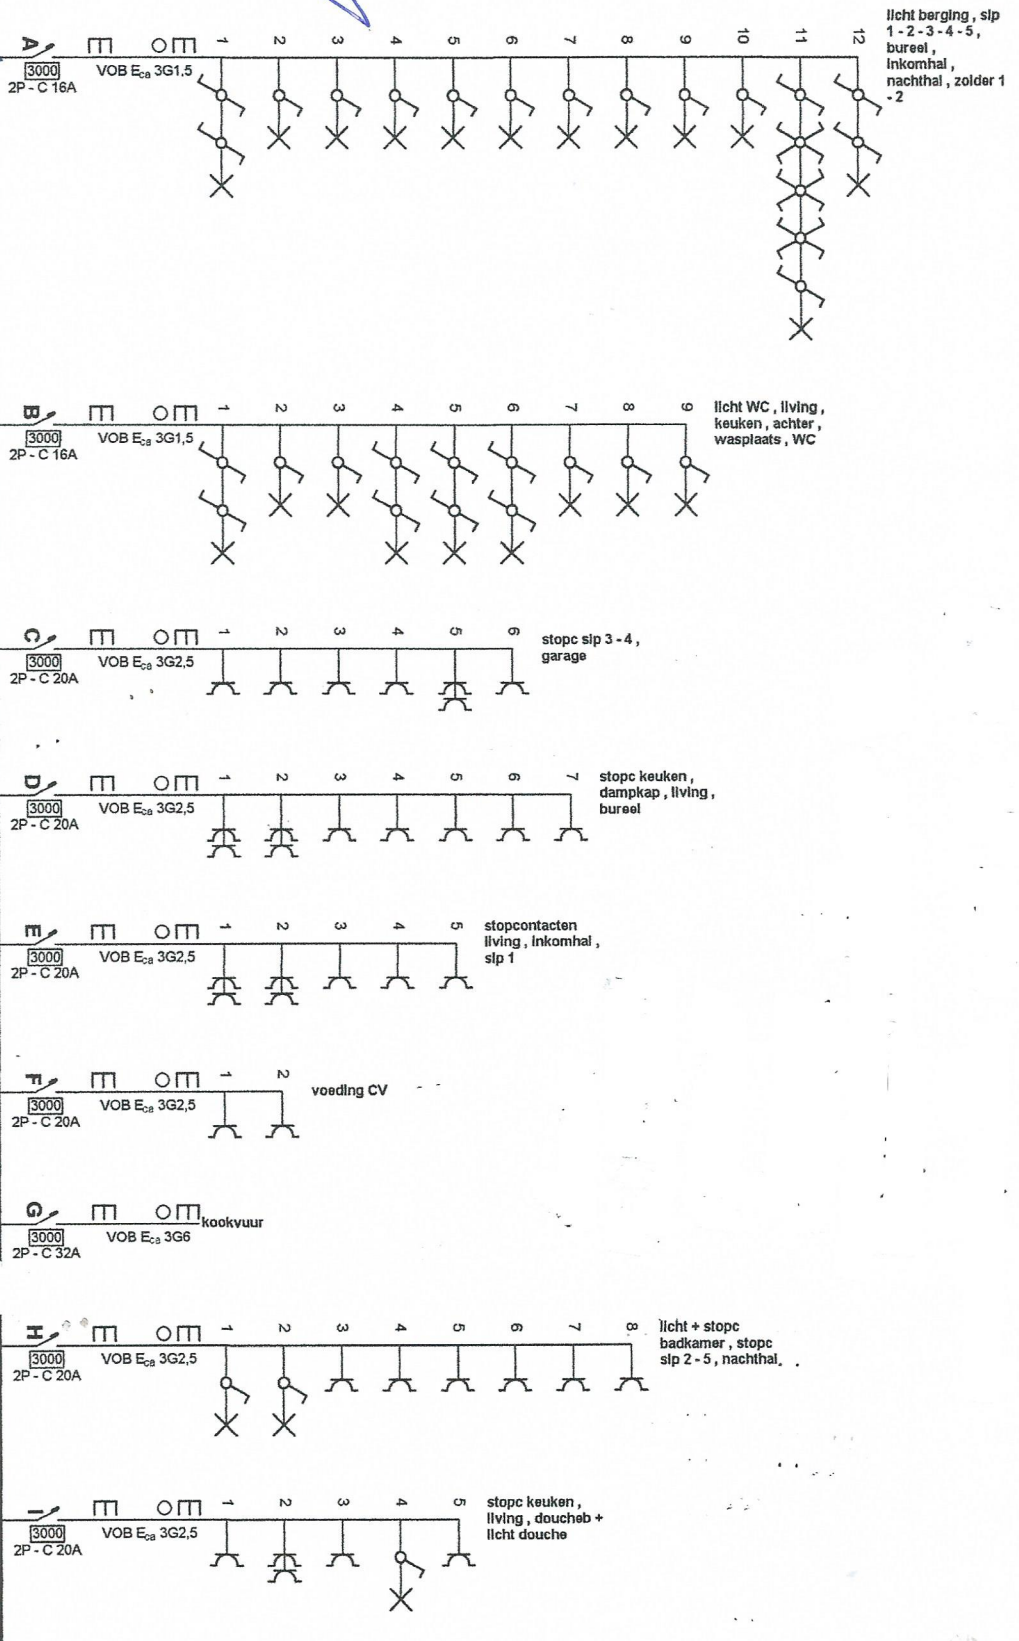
A
3000
2P - C 16A
VOB $E_{ca}$ 3G1,5
1 2 3 4 5 6 7 8 9 10 11 12
licht berging , slp 1 - 2 - 3 - 4 - 5 , bureel , inkomhal , nachthal , zolder 1 - 2

B
3000
2P - C 16A
VOB $E_{ca}$ 3G1,5
1 2 3 4 5 6 7 8 9
licht WC , living , keuken , achter , wasplaats , WC

C
3000
2P - C 20A
VOB $E_{ca}$ 3G2,5
1 2 3 4 5 6
stopc slp 3 - 4 , garage

D
3000
2P - C 20A
VOB $E_{ca}$ 3G2,5
1 2 3 4 5 6 7
stopc keuken , dampkap , living , bureel

E
3000
2P - C 20A
VOB $E_{ca}$ 3G2,5
1 2 3 4 5
stopcontacten living , inkomhal , slp 1

F
3000
2P - C 20A
VOB $E_{ca}$ 3G2,5
1 2
voeding CV

G
3000
2P - C 32A
VOB $E_{ca}$ 3G6
kookvuur

H
3000
2P - C 20A
VOB $E_{ca}$ 3G2,5
1 2 3 4 5 6 7 8
licht + stopc badkamer , stopc slp 2 - 5 , nachthal.

I
3000
2P - C 20A
VOB $E_{ca}$ 3G2,5
1 2 3 4 5
stopc keuken , living , doucheb + licht douche